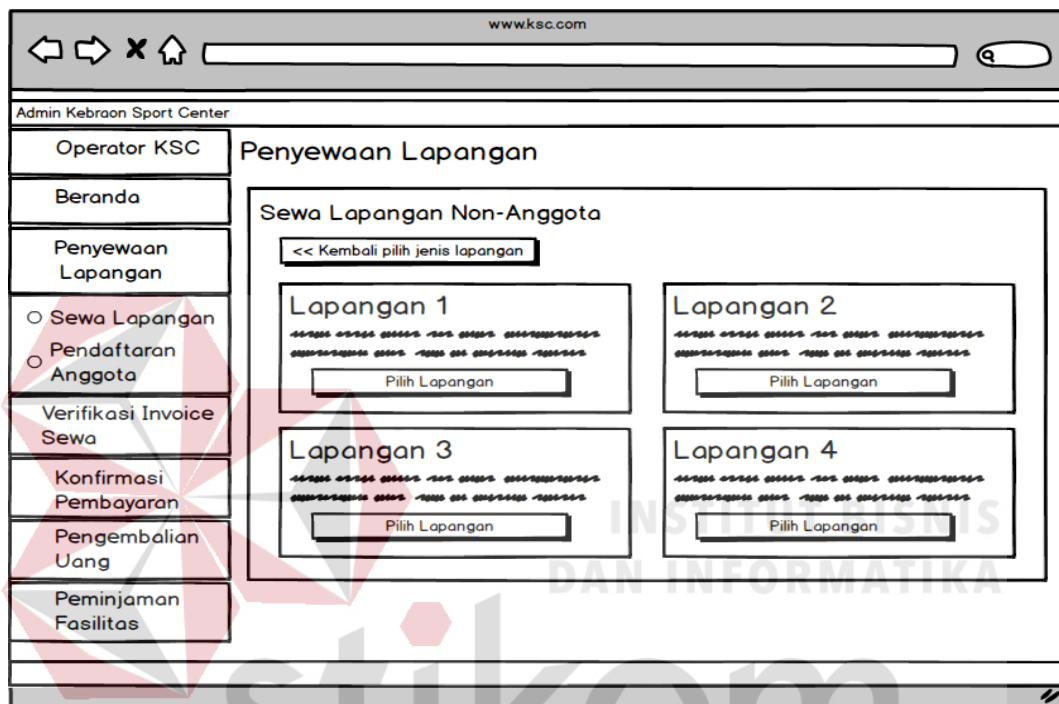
www.ksc.com

Admin Kebraon Sport Center

Operator KSC

Beranda

Penyewaan Lapangan

○ Sewa Lapangan

○ Pendaftaran Anggota

Verifikasi Invoice Sewa

Konfirmasi Pembayaran

Pengembalian Uang

Peminjaman Fasilitas

Penyewaan Lapangan

Sewa Lapangan Non-Anggota

<< Kembali pilih jenis lapangan

Lapangan 1

Pilih Lapangan

Lapangan 2

Pilih Lapangan

Lapangan 3

Pilih Lapangan

Lapangan 4

Pilih Lapangan

INSTITUT BISNIS DAN INFORMATIKA

stikom